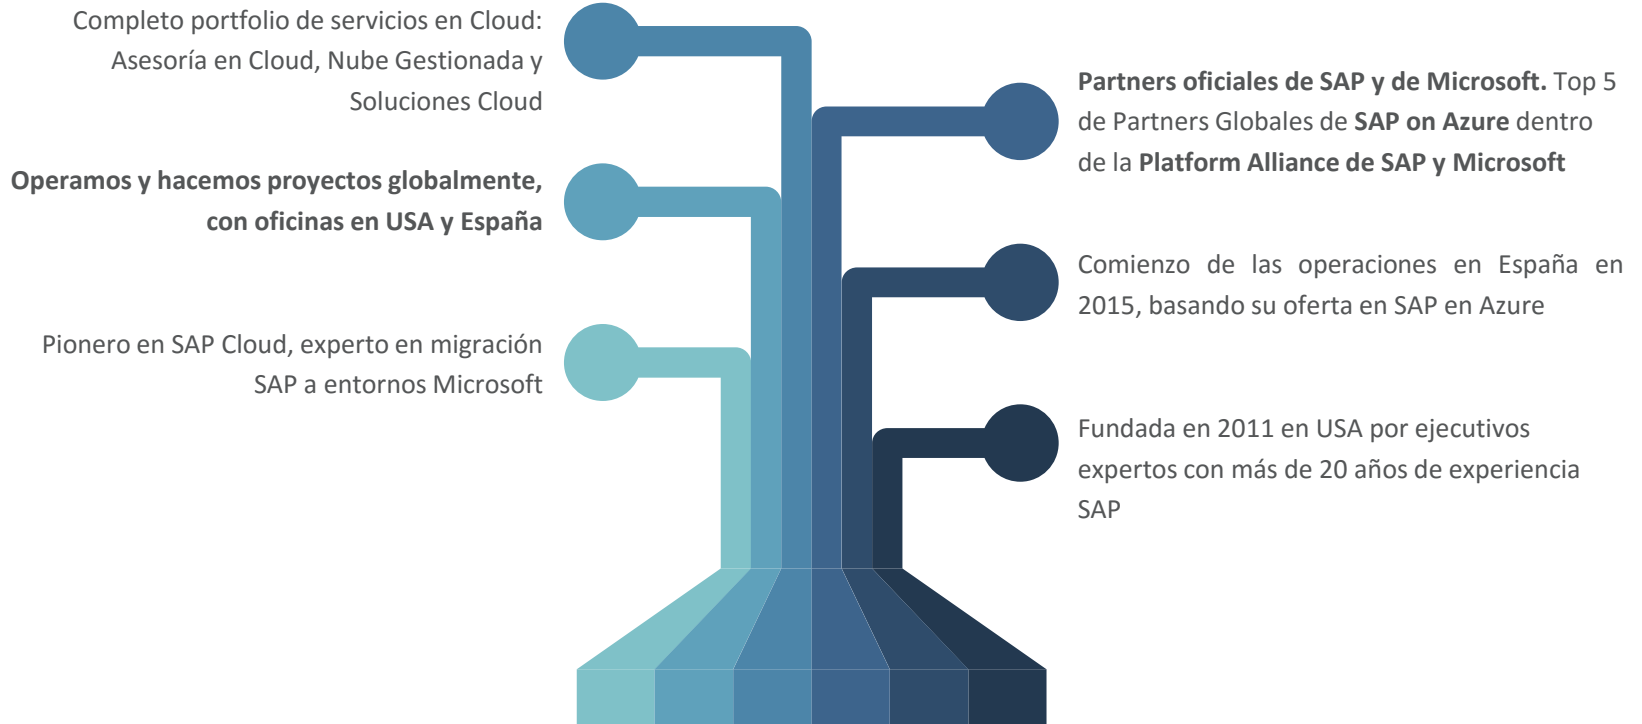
Completo portfolio de servicios en Cloud: Asesoría en Cloud, Nube Gestionada y Soluciones Cloud

Operamos y hacemos proyectos globalmente, con oficinas en USA y España

Pionero en SAP Cloud, experto en migración SAP a entornos Microsoft

Partners oficiales de SAP y de Microsoft. Top 5 de Partners Globales de SAP on Azure dentro de la Platform Alliance de SAP y Microsoft

Comienzo de las operaciones en España en 2015, basando su oferta en SAP en Azure

Fundada en 2011 en USA por ejecutivos expertos con más de 20 años de experiencia SAP